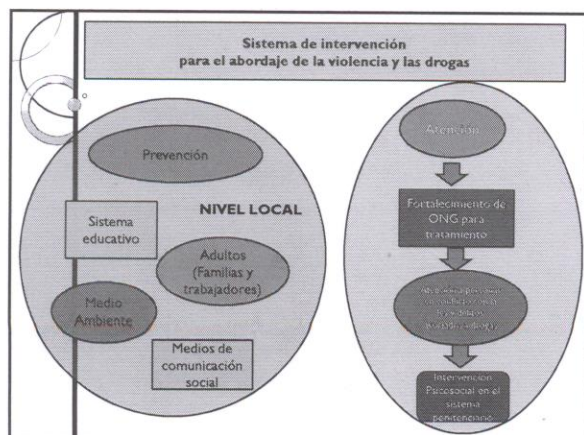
Sistema de intervención para el abordaje de la violencia y las drogas

Prevención

NIVEL LOCAL

Sistema educativo

Adultos (Familias y trabajadores)

Medio Ambiente

Medios de comunicación social

Atención

Fortalecimiento de ONG para tratamiento

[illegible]

Intervención Psicosocial en el sistema penitenciario